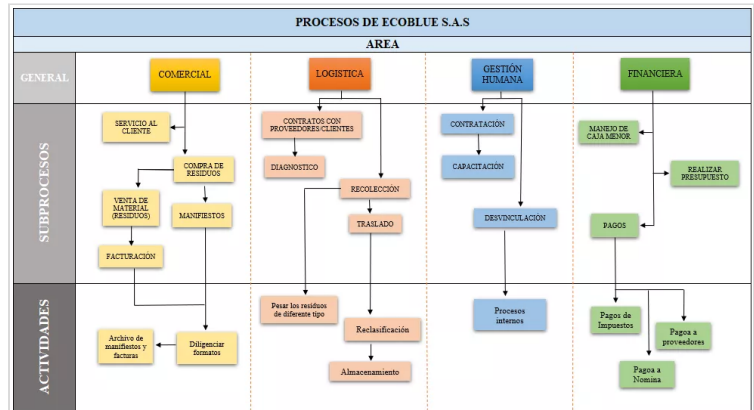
PROCESOS DE ECOBLUE S.A.S

AREA

GENERAL

COMERCIAL

LOGISTICA

GESTIÓN HUMANA

FINANCIERA

SUBPROCESOS

SERVICIO AL CLIENTE

COMPRA DE RESIDUOS

VENTA DE MATERIAL (RESIDUOS)

MANIFIESTOS

FACTURACIÓN

CONTRATOS CON PROVEEDORES CLIENTES

DIAGNOSTICO

RECOLECCIÓN

TRASLADO

CONTRATACIÓN

CAPACITACIÓN

DESVINCULACIÓN

MANEJO DE CAJA MENOR

REALIZAR PRESUPUESTO

PAGOS

ACTIVIDADES

Archivo de manifiestos y facturas

Diligenciar formatos

Pesar los residuos de diferente tipo

Reclasificación

Almacenamiento

Procesos internos

Pagos de Impuestos

Pagoa a proveedores

Pagoa a Nomina